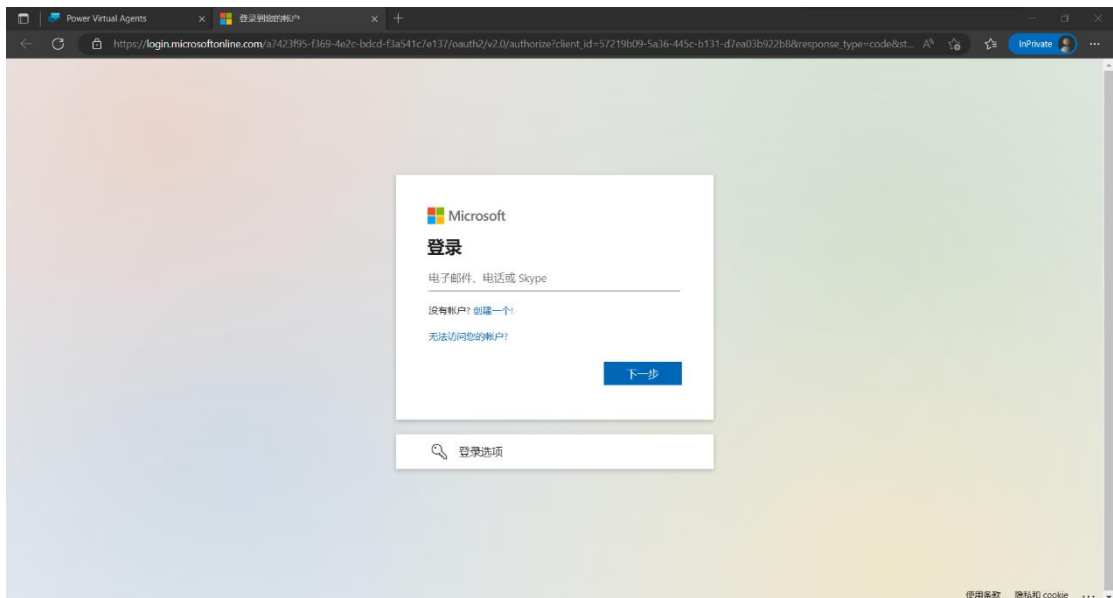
Power Virtual Agents

登录到您的帐户

https://login.microsoftonline.com/a7423f95-f369-4e2c-bdcd-f3a541c7e137/oauth2/v2.0/authorize?client_id=57219b09-5a36-445c-b131-d7ea03b922b8&response_type=code&st...

InPrivate

Microsoft

登录

电子邮件、电话或 Skype

没有帐户? 创建一个!

无法访问您的帐户?

下一步

登录选项

使用条款 隐私和 cookie ...